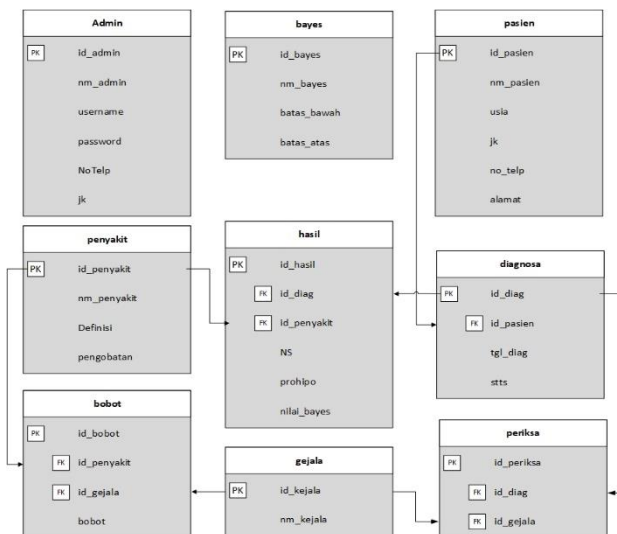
Admin

PK id_admin
nm_admin
username
password
NoTelp
jk

bayes

PK id_bayes
nm_bayes
batas_bawah
batas_atas

pasien

PK id_pasien
nm_pasien
usia
jk
no_telp
alamat

penyakit

PK id_penyakit
nm_penyakit
Definisi
pengobatan

hasil

PK id_hasil
FK id_diag
FK id_penyakit
NS
prohipo
nilai_bayes

diagnosa

PK id_diag
FK id_pasien
tgl_diag
stts

bobot

PK id_bobot
FK id_penyakit
FK id_gejala
bobot

gejala

PK id_kejala
nm_kejala

periksa

PK id_periksa
FK id_diag
FK id_gejala